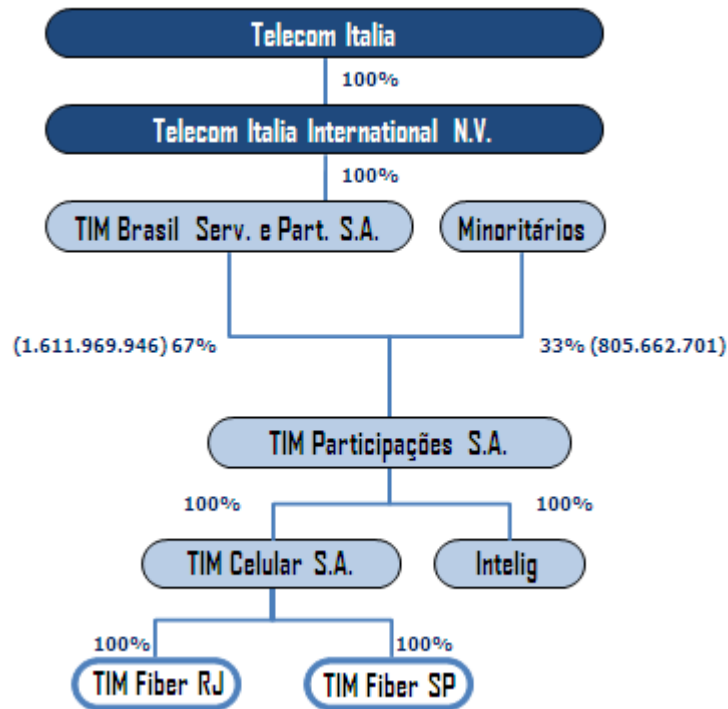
Telecom Italia

100%

Telecom Italia International N.V.

100%

TIM Brasil Serv. e Part. S.A.

Minoritários

(1.611.969.946) 67%

33% (805.662.701)

TIM Participações S.A.

100%

100%

TIM Celular S.A.

Intelig

100%

100%

TIM Fiber RJ

TIM Fiber SP